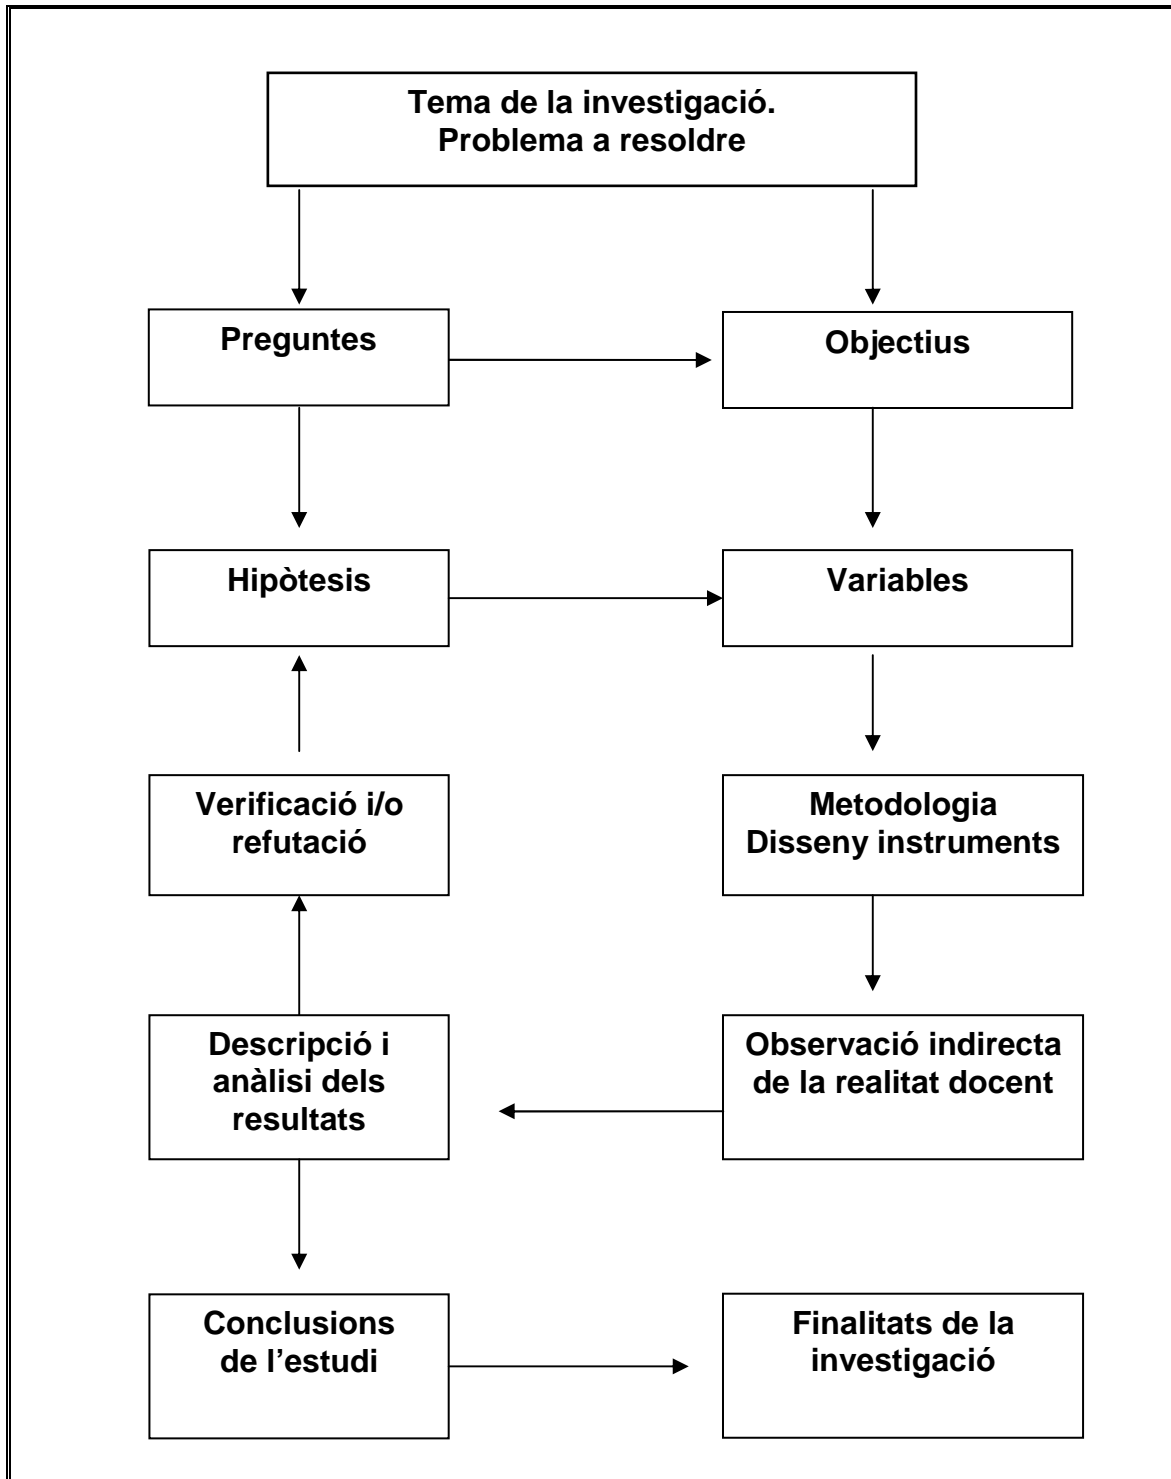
Tema de la investigació.
Problema a resoldre

Preguntes

Objectius

Hipòtesis

Variables

Verificació i/o refutació

Metodologia
Disseny instruments

Descripció i anàlisi dels resultats

Observació indirecta de la realitat docent

Conclusions de l'estudi

Finalitats de la investigació